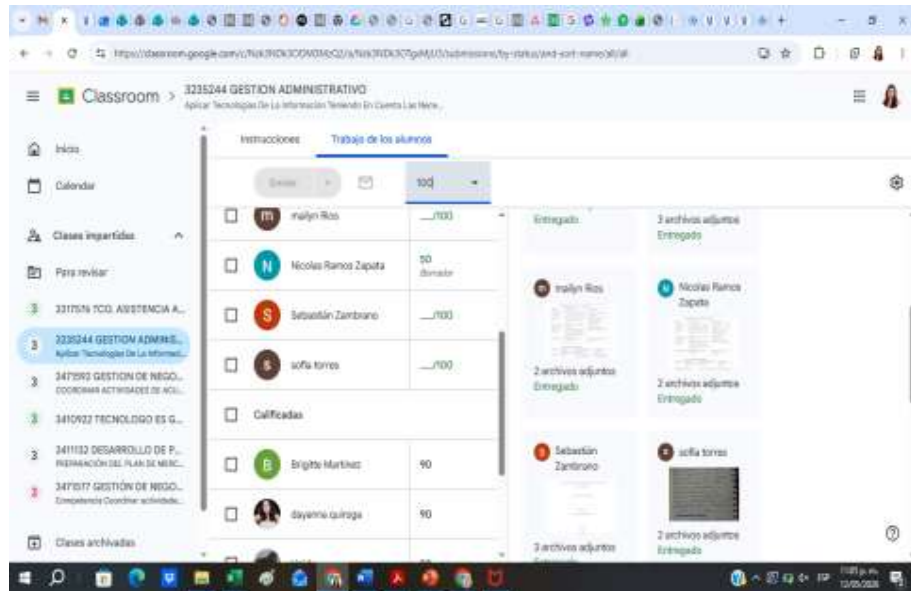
https://classroom.google.com/c/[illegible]

Classroom > 3235244 GESTION ADMINISTRATIVO
Aplicar Tecnologías De La Información Teniendo En Cuenta Las Nece...

Inicio
Calendar
Clases impartidas
Para revisar
3317576 TCO. ASISTENCIA A...
3235244 GESTION ADMINIS...
Aplicar Tecnologías De La Informaci...
3471592 GESTION DE NEGO...
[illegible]
3410922 TECNOLOGO ES G...
3411132 DESARROLLO DE P...
PREPARACIÓN DEL PLAN DE MERC...
3471517 GESTIÓN DE NEGO...
Competencia Coordinar actividade...
Clases archivadas

Instrucciones
Trabajo de los alumnos

Devolver
100

mailyn Rios __/100
Nicolas Ramos Zapata 50 Borrador
Sebastián Zambrano __/100
sofia torres __/100
Calificadas
Brigitte Martinez 90
dayanna quiroga 90

Entregado
3 archivos adjuntos
Entregado
mailyn Rios
2 archivos adjuntos
Entregado
Nicolas Ramos Zapata
2 archivos adjuntos
Entregado
Sebastián Zambrano
3 archivos adjuntos
sofia torres
2 archivos adjuntos
Entregado

11:05 p. m.
12/05/2024